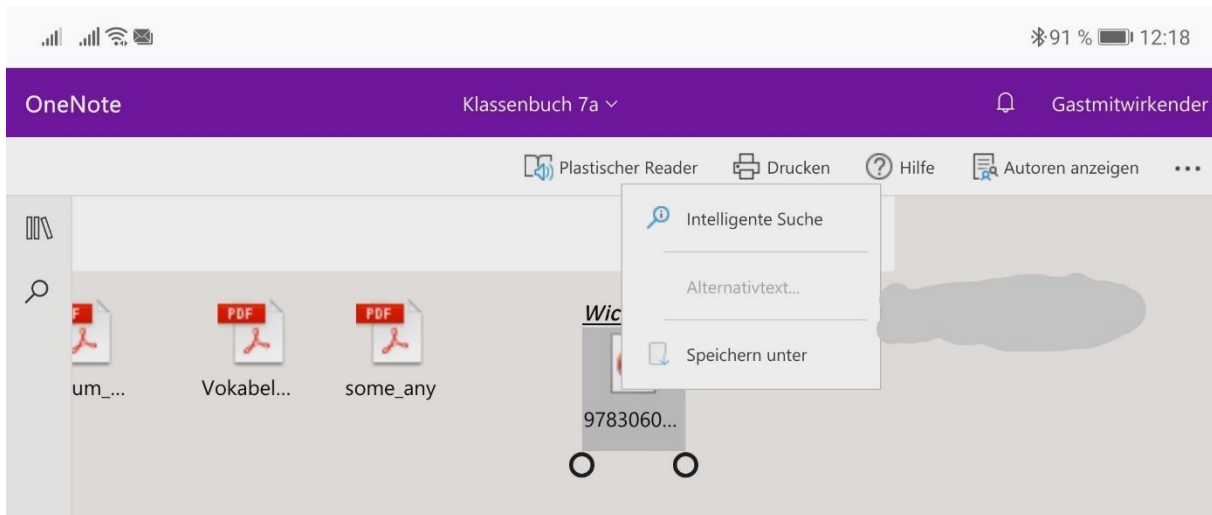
91 % 12:18

OneNote

Klassenbuch 7a

Gastmitwirkender

Plastischer Reader

Drucken

Hilfe

Autoren anzeigen

...

Intelligente Suche

Alternativtext...

Speichern unter

PDF

um_...

PDF

Vokabel...

PDF

some_any

Wic

9783060...